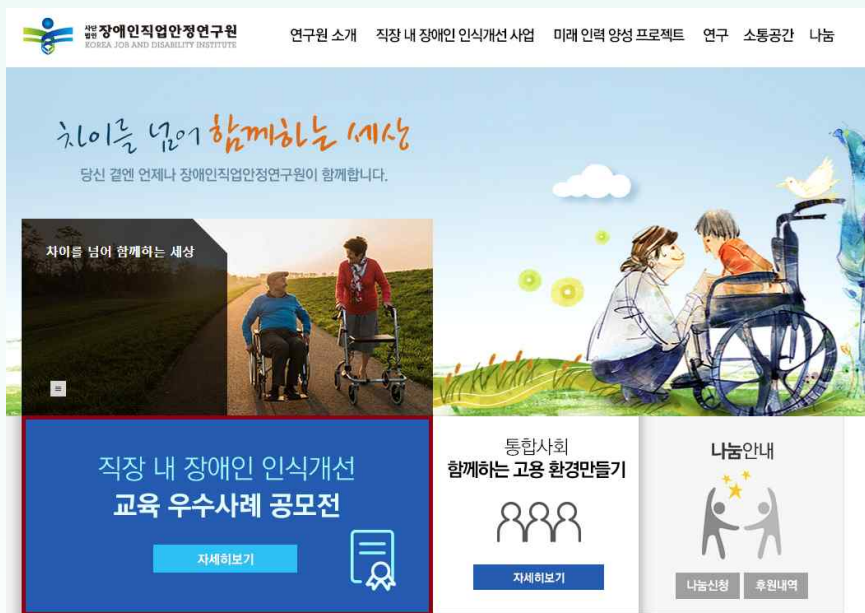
사단법인 장애인직업안정연구원
KOREA JOB AND DISABILITY INSTITUTE

연구원 소개 직장 내 장애인 인식개선 사업 미래 인력 양성 프로젝트 연구 소통공간 나눔

차이를 넘어 함께하는 세상
당신 곁엔 언제나 장애인직업안정연구원이 함께합니다.

차이를 넘어 함께하는 세상

직장 내 장애인 인식개선
교육 우수사례 공모전
자세히보기

통합사회
함께하는 고용 환경만들기
자세히보기

나눔안내
나눔신청 후원내역